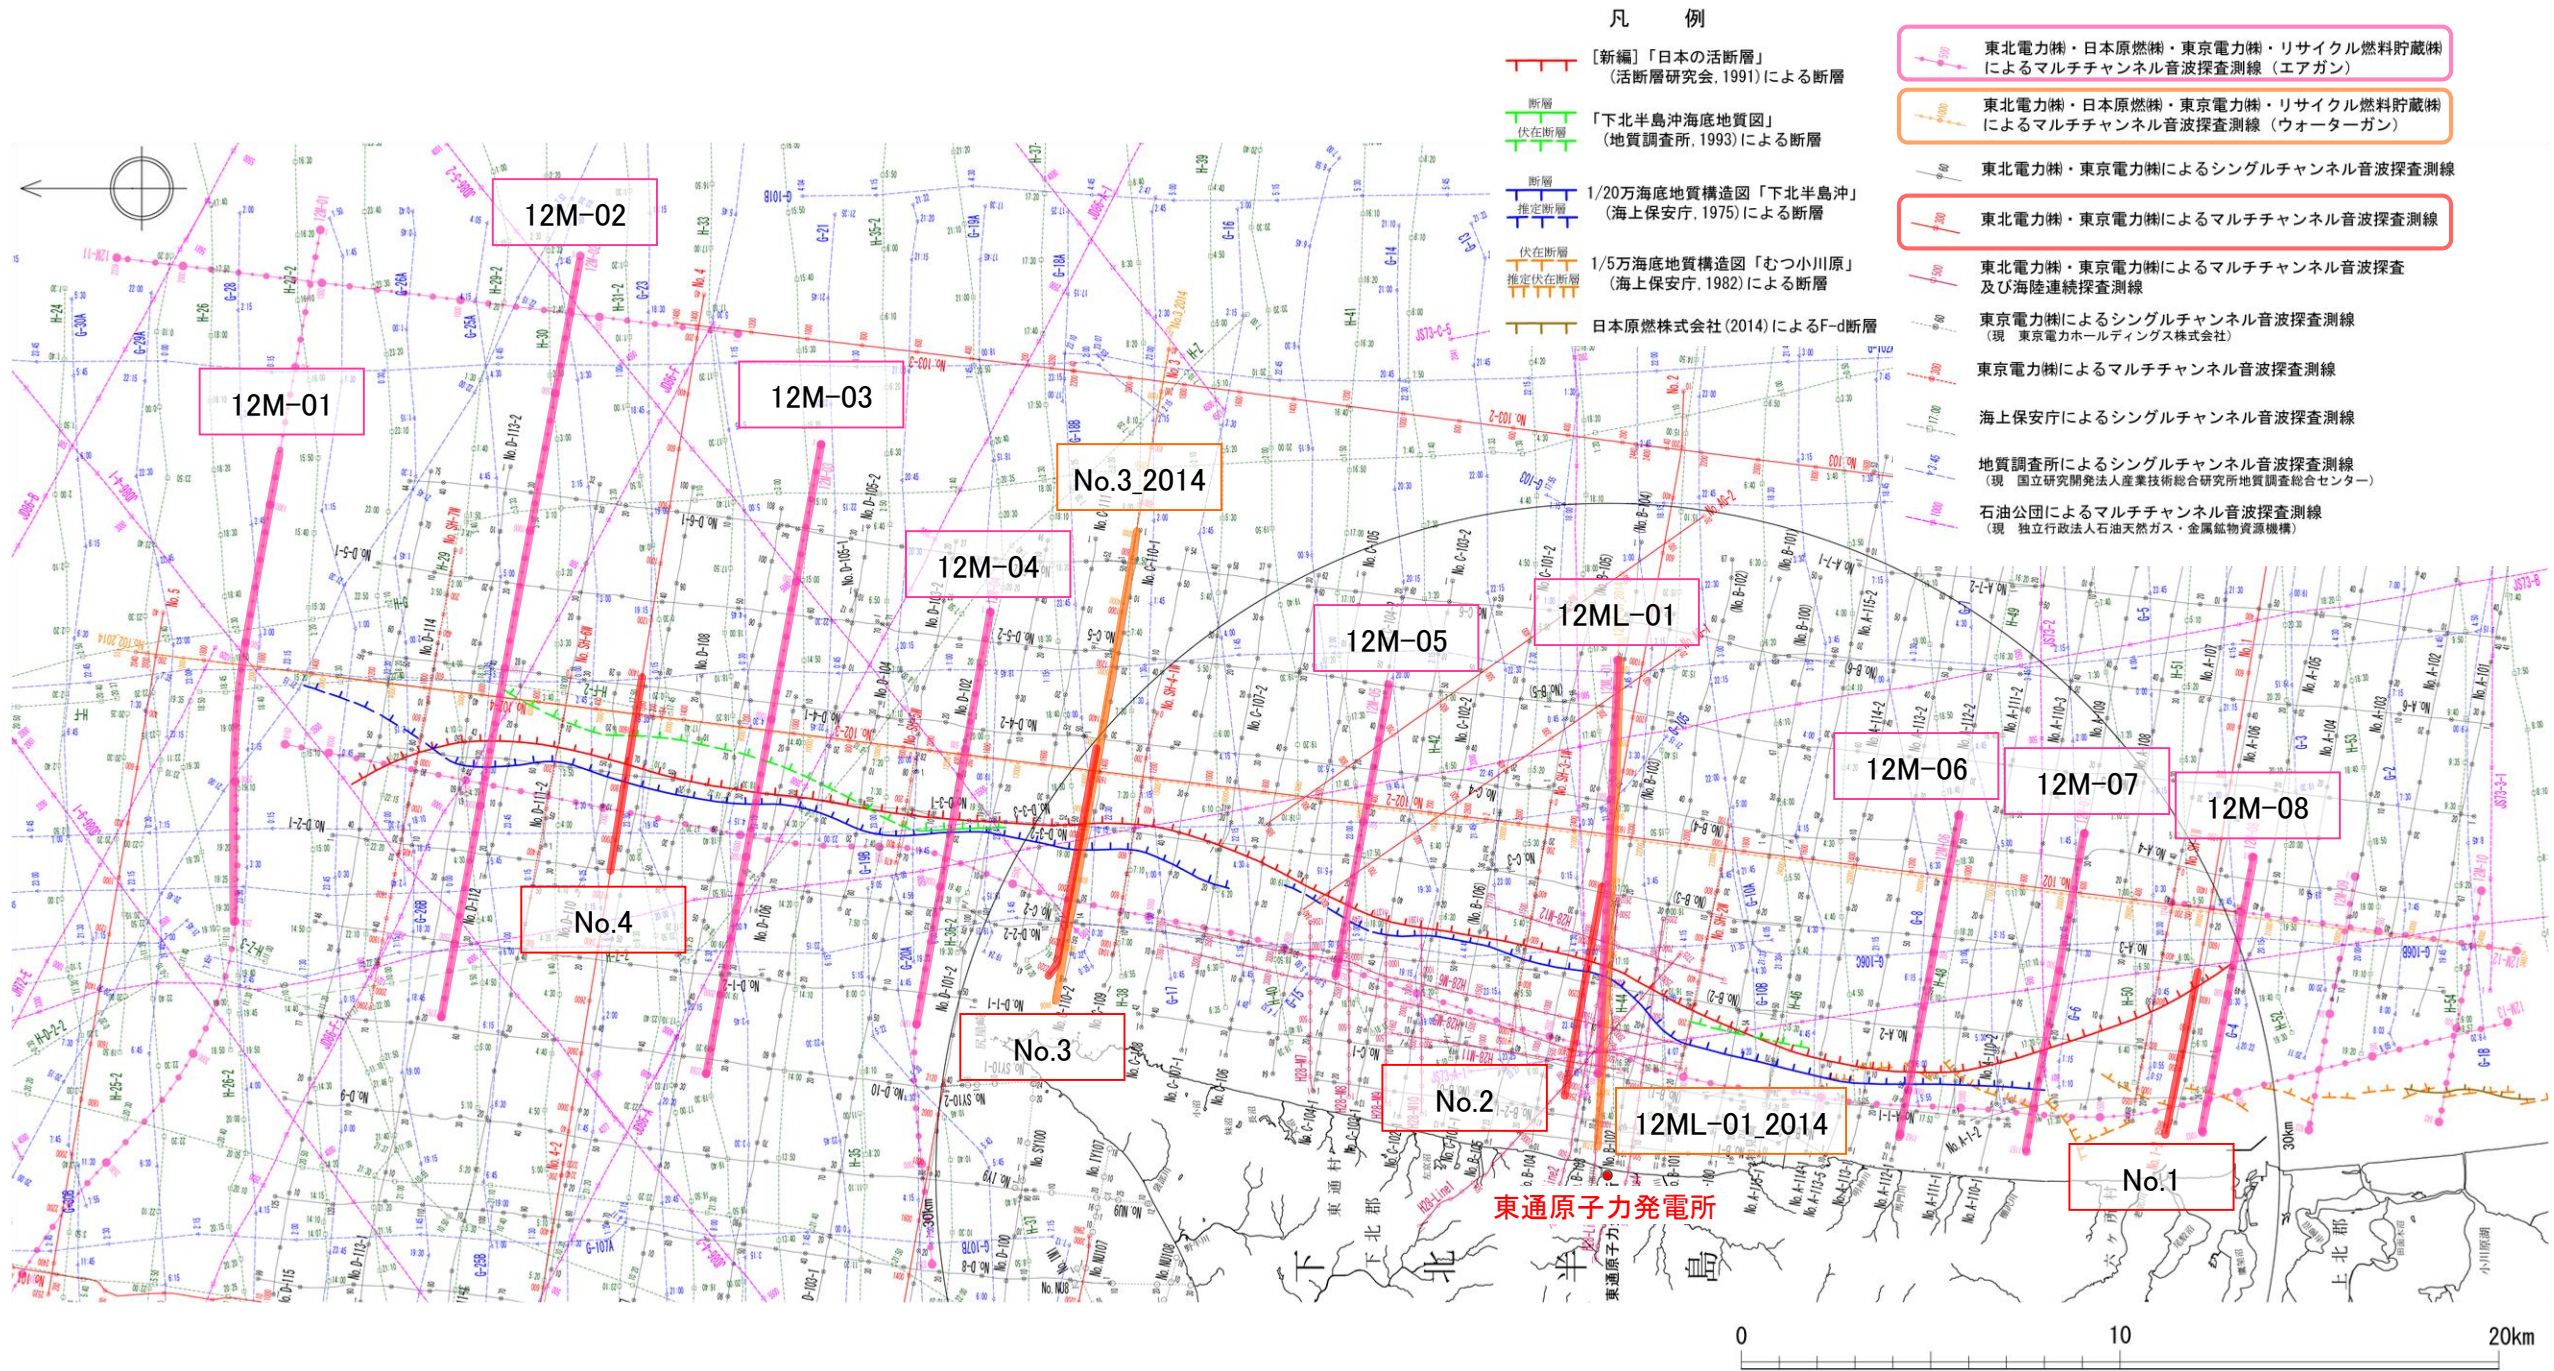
凡　例

[新編]「日本の活断層」（活断層研究会, 1991）による断層

断層
伏在断層
「下北半島沖海底地質図」（地質調査所, 1993）による断層

断層
推定断層
1/20万海底地質構造図「下北半島沖」（海上保安庁, 1975）による断層

伏在断層
推定伏在断層
1/5万海底地質構造図「むつ小川原」（海上保安庁, 1982）による断層

日本原燃株式会社（2014）によるF-d断層

東北電力㈱・日本原燃㈱・東京電力㈱・リサイクル燃料貯蔵㈱によるマルチチャンネル音波探査測線（エアガン）

東北電力㈱・日本原燃㈱・東京電力㈱・リサイクル燃料貯蔵㈱によるマルチチャンネル音波探査測線（ウォーターガン）

東北電力㈱・東京電力㈱によるシングルチャンネル音波探査測線

東北電力㈱・東京電力㈱によるマルチチャンネル音波探査測線

東北電力㈱・東京電力㈱によるマルチチャンネル音波探査及び海陸連続探査測線

東京電力㈱によるシングルチャンネル音波探査測線（現　東京電力ホールディングス株式会社）

東京電力㈱によるマルチチャンネル音波探査測線

海上保安庁によるシングルチャンネル音波探査測線

地質調査所によるシングルチャンネル音波探査測線（現　国立研究開発法人産業技術総合研究所地質調査総合センター）

石油公団によるマルチチャンネル音波探査測線（現　独立行政法人石油天然ガス・金属鉱物資源機構）

12M-02
12M-01
12M-03
No.3_2014
12M-04
12M-05
12ML-01
12M-06
12M-07
12M-08
No.4
No.3
No.2
12ML-01_2014
No.1
東通原子力発電所
下　北　半　島
0
10
20km
30km